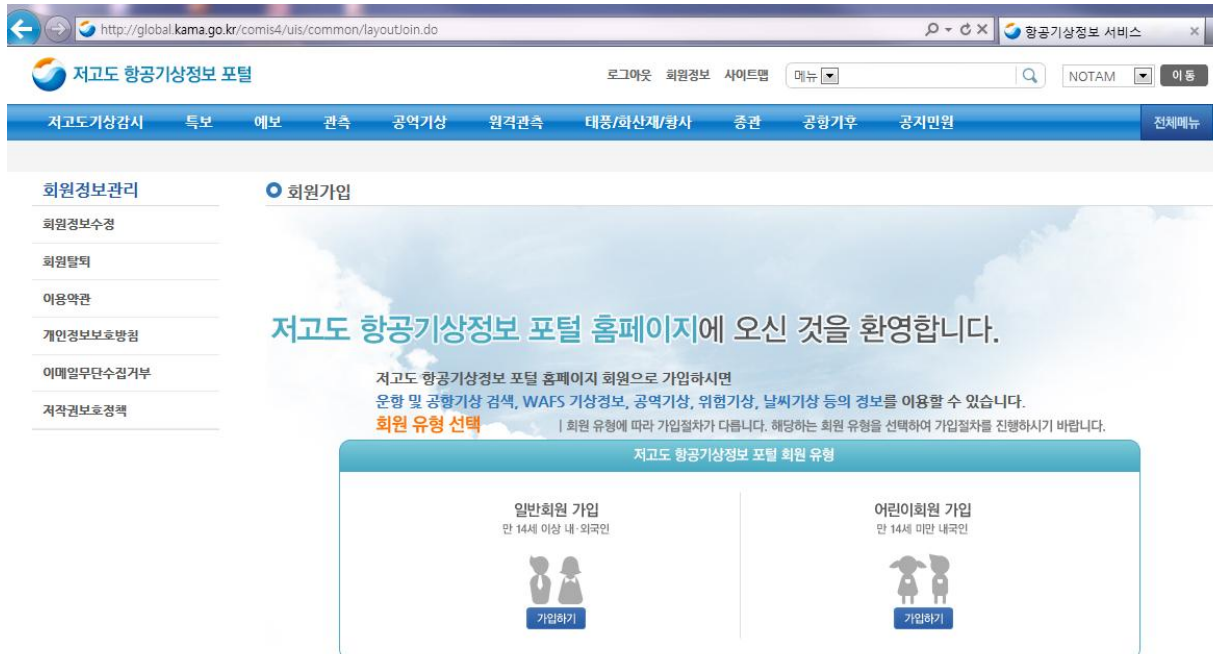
http://global.kama.go.kr/comis4/uis/common/layoutJoin.do

항공기상정보 서비스

저고도 항공기상정보 포털

로그아웃 회원정보 사이트맵 메뉴 NOTAM 이동

저고도기상감시 특보 예보 관측 공역기상 원격관측 태풍/화산재/황사 종관 공항기후 공지민원 전체메뉴

회원정보관리

회원정보수정

회원탈퇴

이용약관

개인정보보호방침

이메일무단수집거부

저작권보호정책

회원가입

저고도 항공기상정보 포털 홈페이지에 오신 것을 환영합니다.

저고도 항공기상정보 포털 홈페이지 회원으로 가입하시면
운항 및 공항기상 검색, WAFS 기상경보, 공역기상, 위험기상, 날씨기상 등의 정보를 이용할 수 있습니다.

회원 유형 선택 | 회원 유형에 따라 가입절차가 다릅니다. 해당하는 회원 유형을 선택하여 가입절차를 진행하시기 바랍니다.

저고도 항공기상정보 포털 회원 유형

일반회원 가입
만 14세 이상 내·외국인
가입하기

어린이회원 가입
만 14세 미만 내국인
가입하기